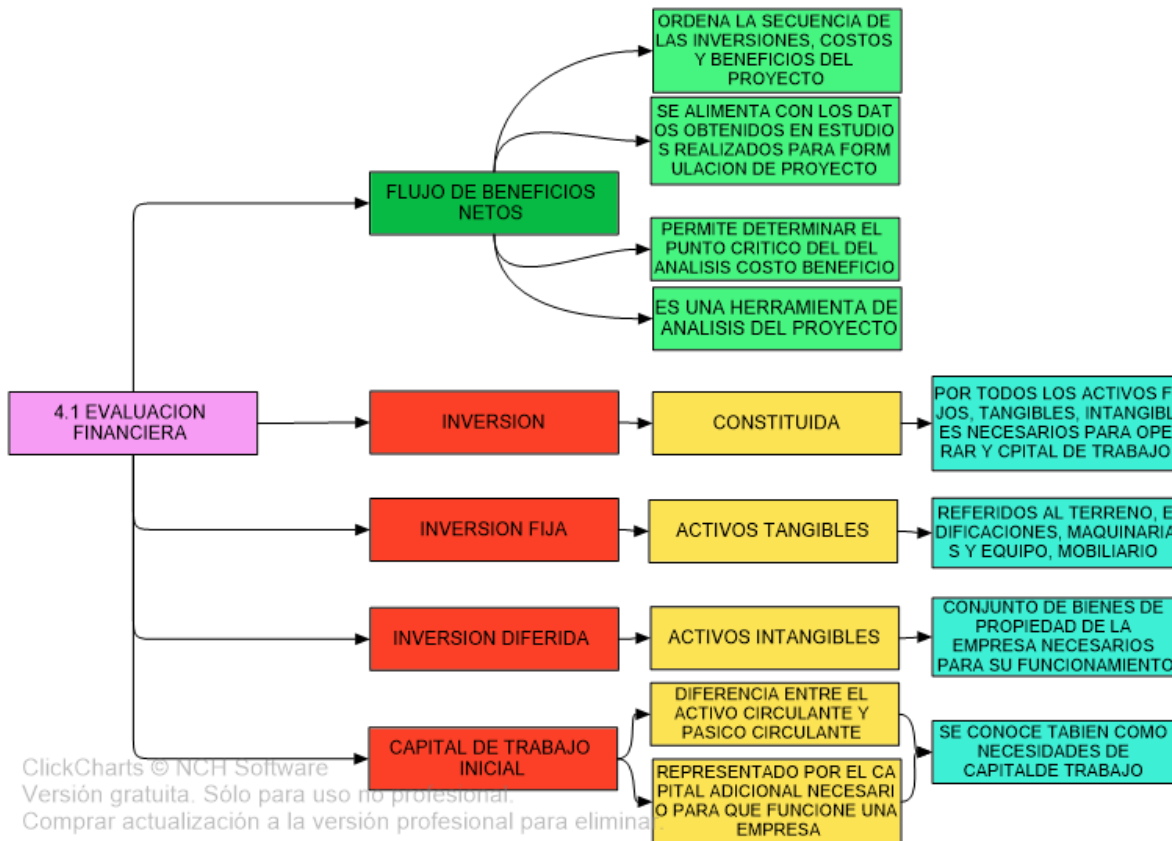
4.1 EVALUACION FINANCIERA

FLUJO DE BENEFICIOS NETOS

ORDENA LA SECUENCIA DE LAS INVERSIONES, COSTOS Y BENEFICIOS DEL PROYECTO

SE ALIMENTA CON LOS DATOS OBTENIDOS EN ESTUDIOS REALIZADOS PARA FORMULACION DE PROYECTO

PERMITE DETERMINAR EL PUNTO CRITICO DEL DEL ANALISIS COSTO BENEFICIO

ES UNA HERRAMIENTA DE ANALISIS DEL PROYECTO

INVERSION

CONSTITUIDA

POR TODOS LOS ACTIVOS F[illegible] JOS, TANGIBLES, INTANGIBL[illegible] ES NECESARIOS PARA OPE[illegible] RAR Y CPITAL DE TRABAJO

INVERSION FIJA

ACTIVOS TANGIBLES

REFERIDOS AL TERRENO, E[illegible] DIFICACIONES, MAQUINARIA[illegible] S Y EQUIPO, MOBILIARIO

INVERSION DIFERIDA

ACTIVOS INTANGIBLES

CONJUNTO DE BIENES DE PROPIEDAD DE LA EMPRESA NECESARIOS PARA SU FUNCIONAMIENTO

CAPITAL DE TRABAJO INICIAL

DIFERENCIA ENTRE EL ACTIVO CIRCULANTE Y PASICO CIRCULANTE

REPRESENTADO POR EL CAPITAL ADICIONAL NECESARIO PARA QUE FUNCIONE UNA EMPRESA

SE CONOCE TABIEN COMO NECESIDADES DE CAPITALDE TRABAJO

ClickCharts © NCH Software
Versión gratuita. Sólo para uso no profesional.
Comprar actualización a la versión profesional para elimina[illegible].